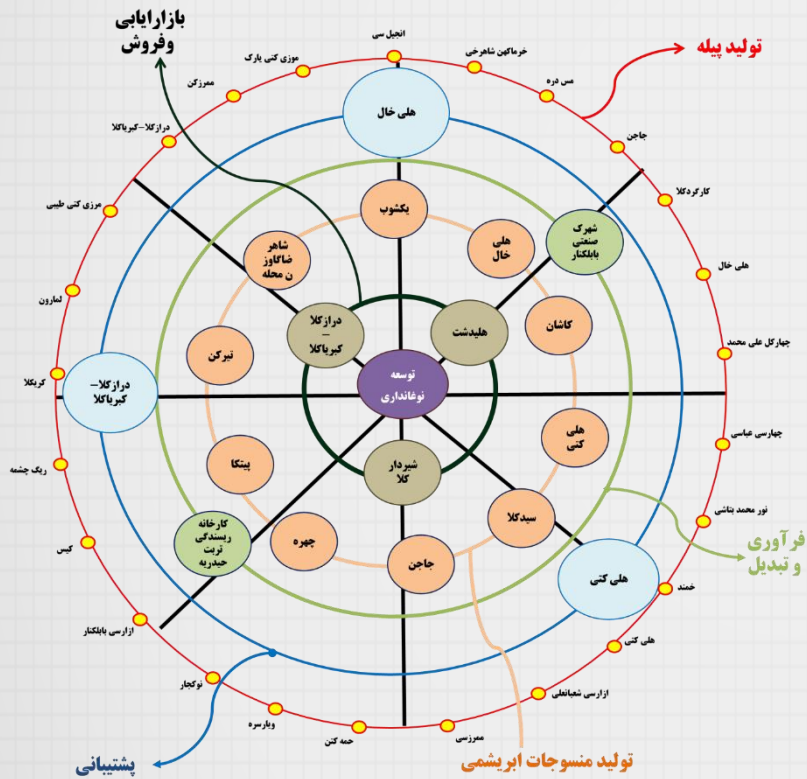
بازاریابی
وفروش

تولید پیله

انجیل سی
خرماکین شاهرخی
مس دره
چاجن
کارگردکلا
هلی خال
چهارکل علی محمد
چهارسی عباسی
نور محمد بناشی
خمند
هلی کتی
ازارسی شعبانعلی
ممرزسی
حمه کتن
وبارسره
نوکجار
ازارسی بابلکنار
کیس
ریگ چشمه
کربکلا
لمارون
مرزی کتی طیبی
درازکلا-کبریاکلا
ممرزکن
موزی کتی پارک

هلی خال
درازکلا-کبریاکلا
هلی کتی

یکشوب
هلی خال
شهرک صنعتی بابلکنار
کاشان
هلی کتی
سیدکلا
جاجن
چهره
کارخانه ریسندگی تربت حیدریه
پینکا
تیرکن
شاهر ضاگاوز ن محله

درازکلا
کبریاکلا
هلیدشت
شیردار کلا

توسعه
نوغانداری

فرآوری
و تبدیل

پشتیبانی

تولید منسوجات ابریشمی